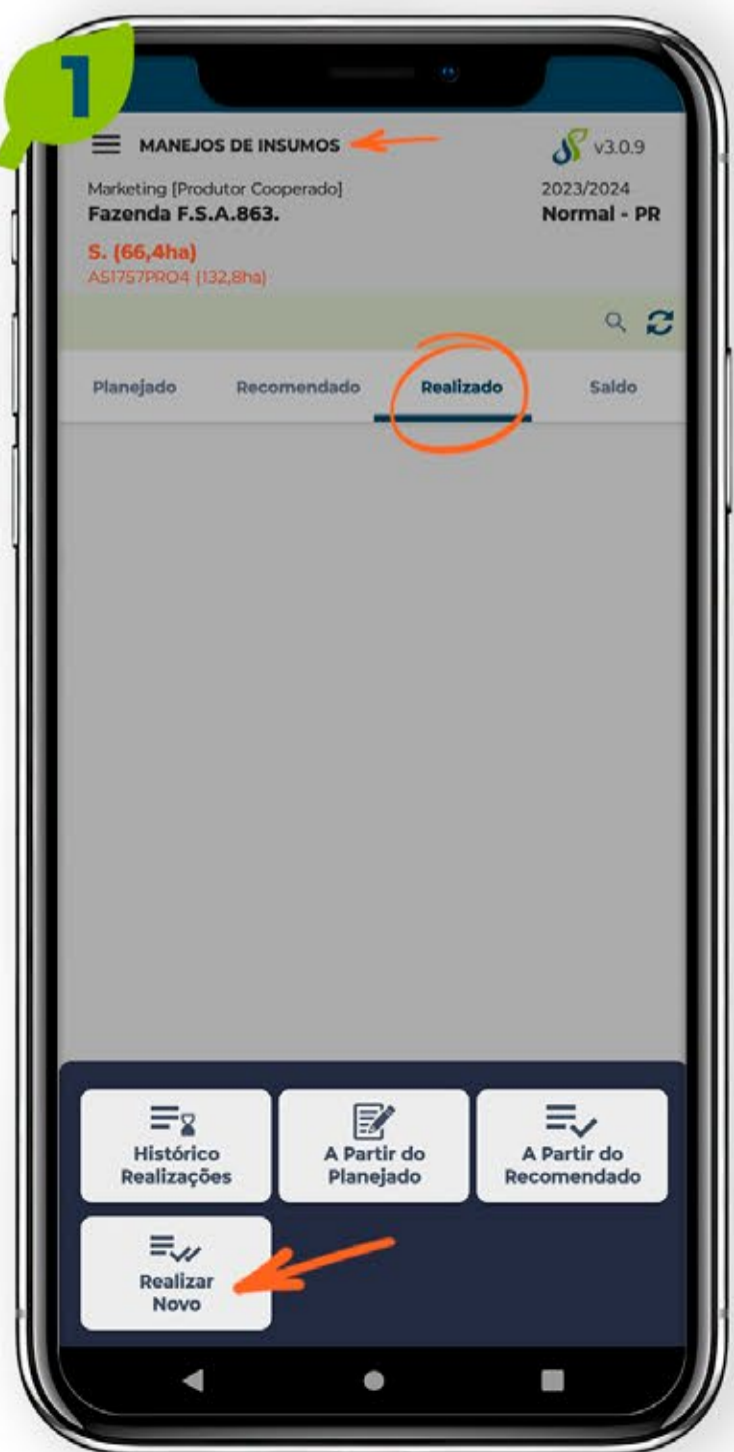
1

MANEJOS DE INSUMOS

v3.0.9

Marketing [Produtor Cooperado]
Fazenda F.S.A.863.

2023/2024
Normal - PR

S. (66,4ha)
AS1757PRO4 (132,8ha)

Planejado
Recomendado
Realizado
Saldo

Histórico Realizações

A Partir do Planejado

A Partir do Recomendado

Realizar Novo